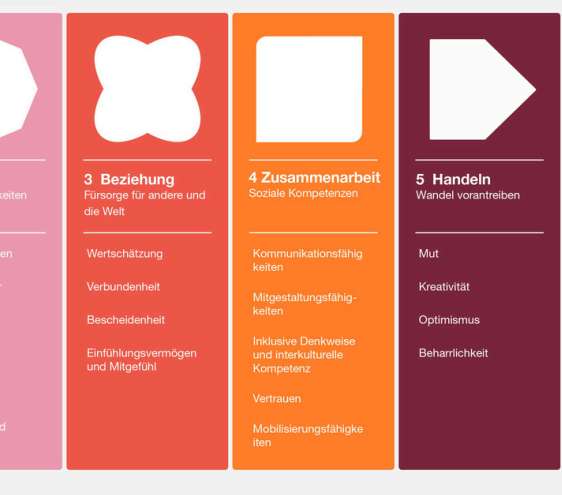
keiten

en

d

3 Beziehung
Fürsorge für andere und die Welt

Wertschätzung

Verbundenheit

Bescheidenheit

Einfühlungsvermögen und Mitgefühl

4 Zusammenarbeit
Soziale Kompetenzen

Kommunikationsfähigkeiten

Mitgestaltungsfähigkeiten

Inklusive Denkweise und interkulturelle Kompetenz

Vertrauen

Mobilisierungsfähigkeiten

5 Handeln
Wandel vorantreiben

Mut

Kreativität

Optimismus

Beharrlichkeit